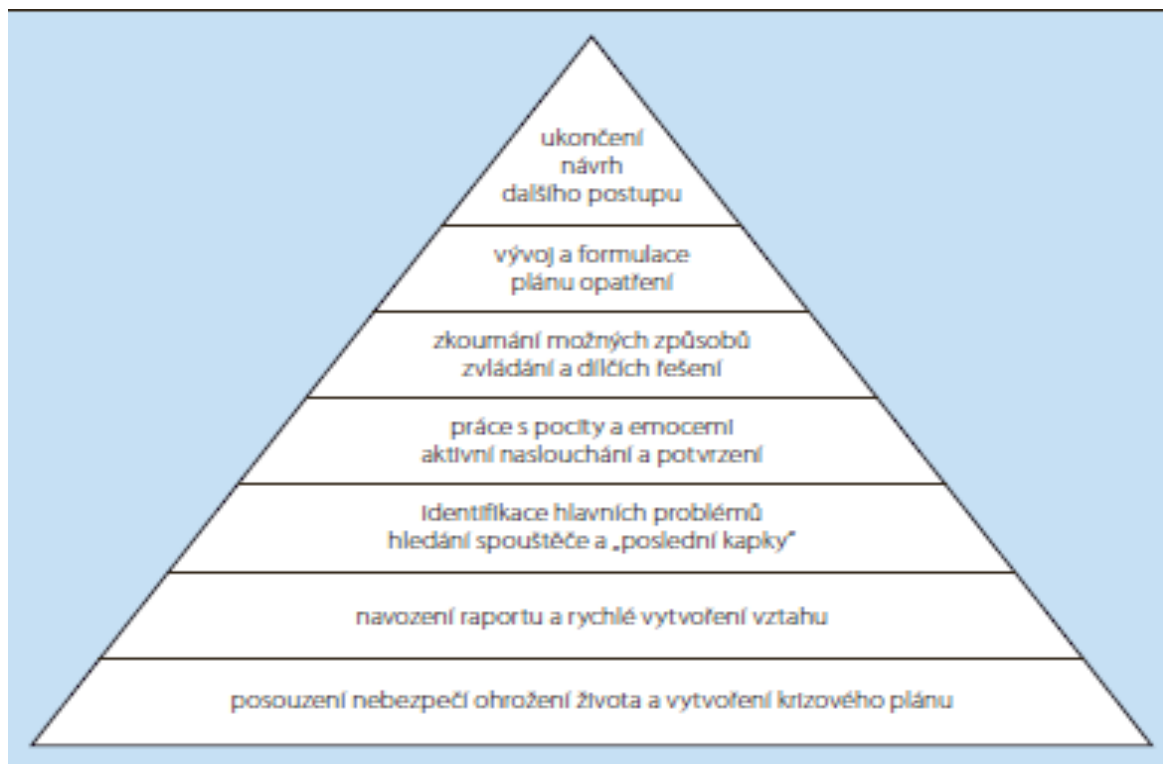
ukončení
návrh
dalšího postupu

vývoj a formulace
plánu opatření

zkoumání možných způsobů
zvládání a dílčích řešení

práce s pocity a emocemi
aktivní naslouchání a potvrzení

identifikace hlavních problémů
hledání spouštěče a „poslední kapky"

navození raportu a rychlé vytvoření vztahu

posouzení nebezpečí ohrožení života a vytvoření krizového plánu